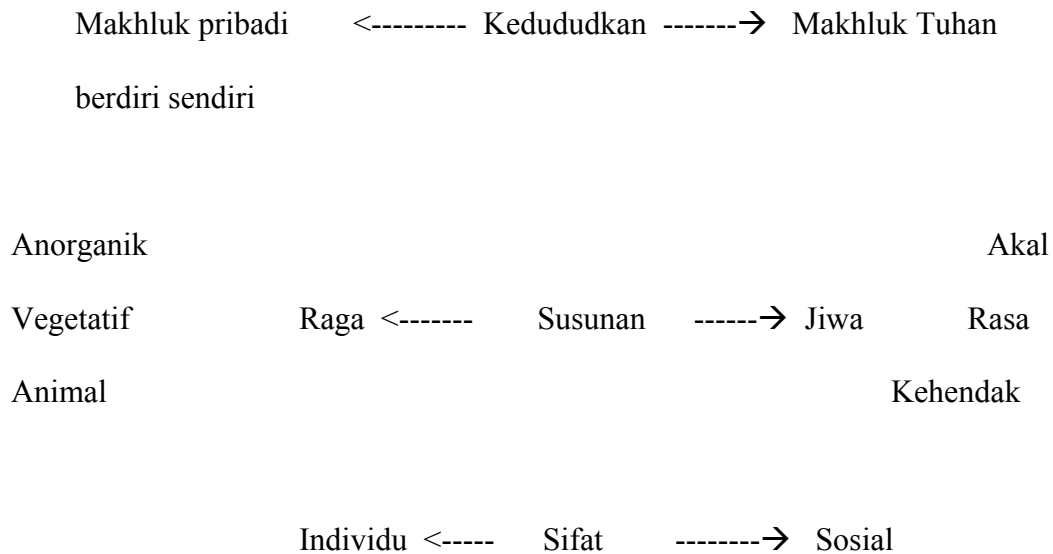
Makhluk pribadi <--------- Kedududkan -------→ Makhluk Tuhan

berdiri sendiri

Anorganik

Vegetatif Raga <------- Susunan ------→ Jiwa

Animal

Akal

Rasa

Kehendak

Individu <----- Sifat --------→ Sosial